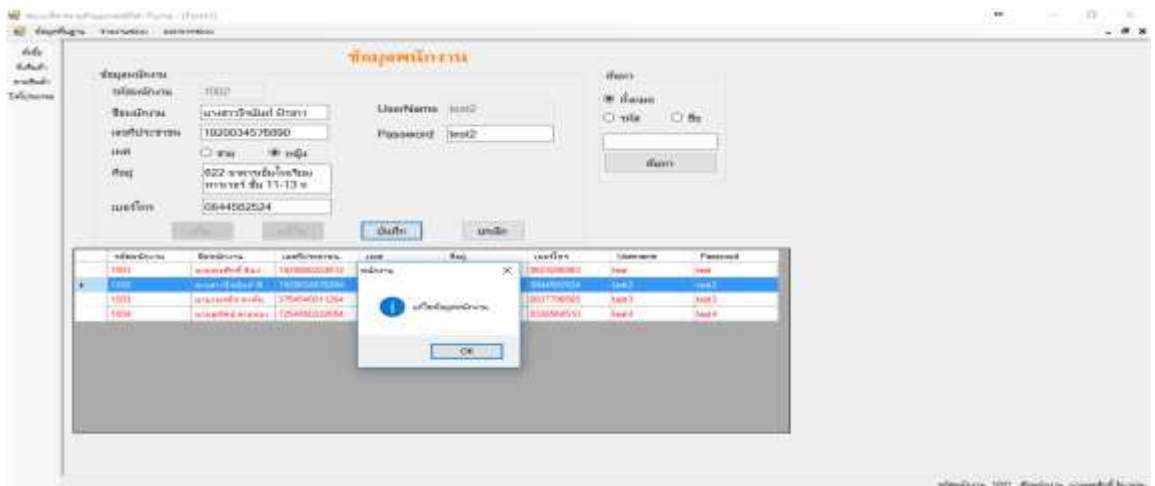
ข้อมูลพนักงาน

ข้อมูลพนักงาน
รหัสพนักงาน 1002
ชื่อพนักงาน นางสาววิรดา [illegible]
เลขที่ประชาชน 1920034576890
เพศ ○ ชาย ◉ หญิง
ที่อยู่ 622 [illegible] ชั้น 11-13 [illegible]
เบอร์โทร 0844582524

UserName test2
Password test2

ค้นหา
◉ ทั้งหมด
○ รหัส ○ ชื่อ
ค้นหา

บันทึก ยกเลิก

| รหัสพนักงาน | ชื่อพนักงาน | เลขที่ประชาชน | เพศ | ที่อยู่ | เบอร์โทร | Username | Password |
|---|---|---|---|---|---|---|---|
| 1001 | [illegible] | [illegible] | | | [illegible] | test | test |
| 1002 | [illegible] | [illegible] | | | 0844582524 | test2 | test2 |
| 1003 | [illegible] | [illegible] | | | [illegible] | test3 | test3 |
| 1004 | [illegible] | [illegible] | | | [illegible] | test4 | test4 |

พนักงาน
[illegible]
OK